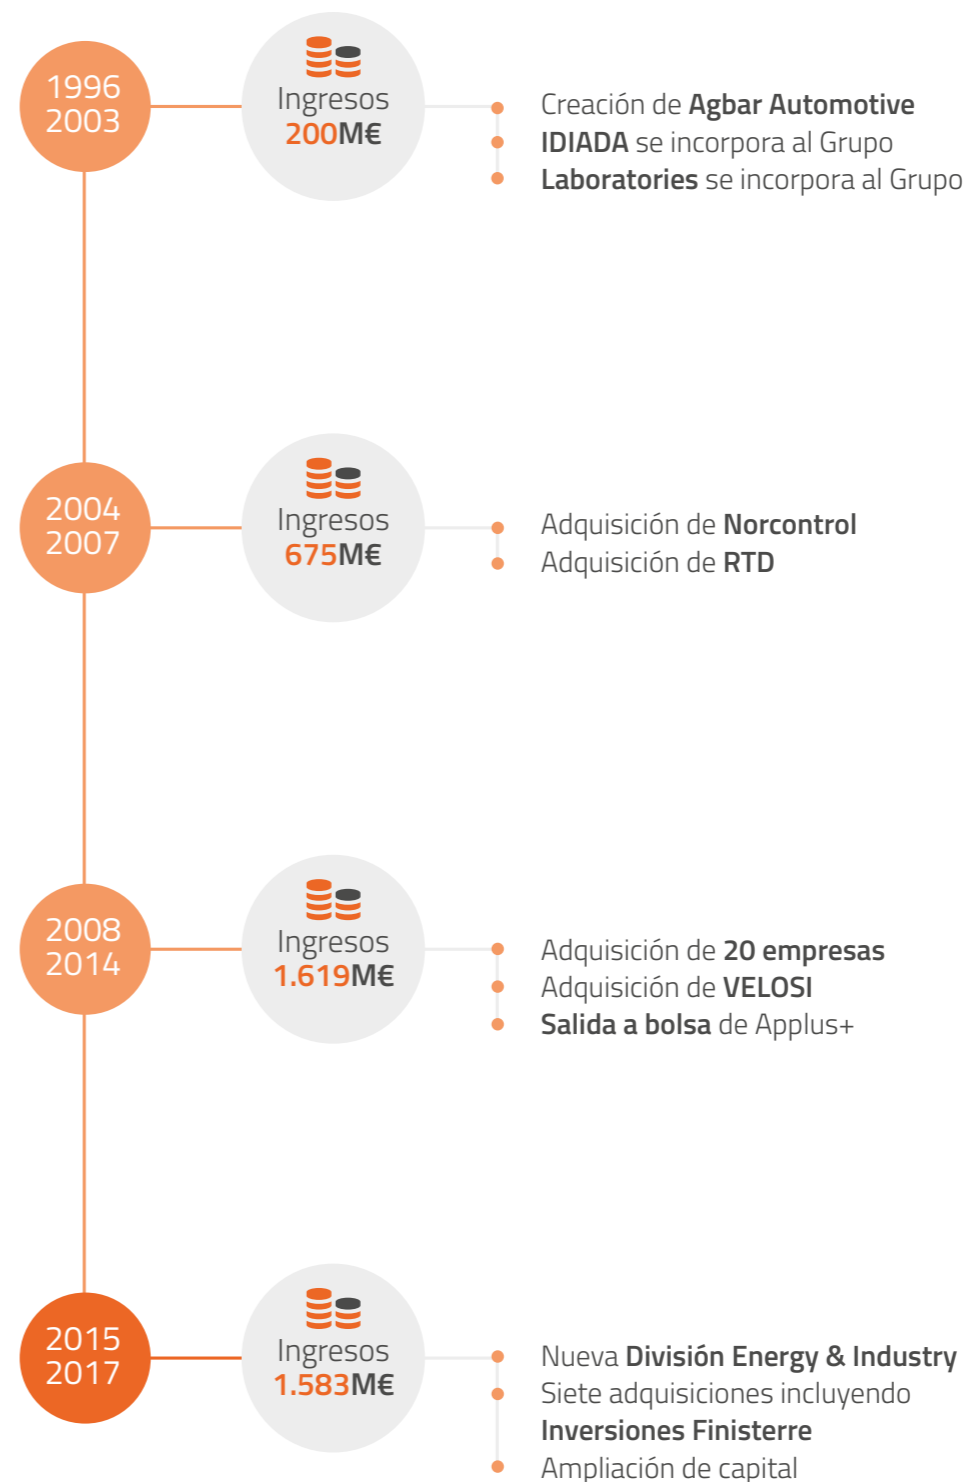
1996
2003

Ingresos
200M€

Creación de Agbar Automotive
IDIADA se incorpora al Grupo
Laboratories se incorpora al Grupo

2004
2007

Ingresos
675M€

Adquisición de Norcontrol
Adquisición de RTD

2008
2014

Ingresos
1.619M€

Adquisición de 20 empresas
Adquisición de VELOSI
Salida a bolsa de Applus+

2015
2017

Ingresos
1.583M€

Nueva División Energy & Industry
Siete adquisiciones incluyendo Inversiones Finisterre
Ampliación de capital